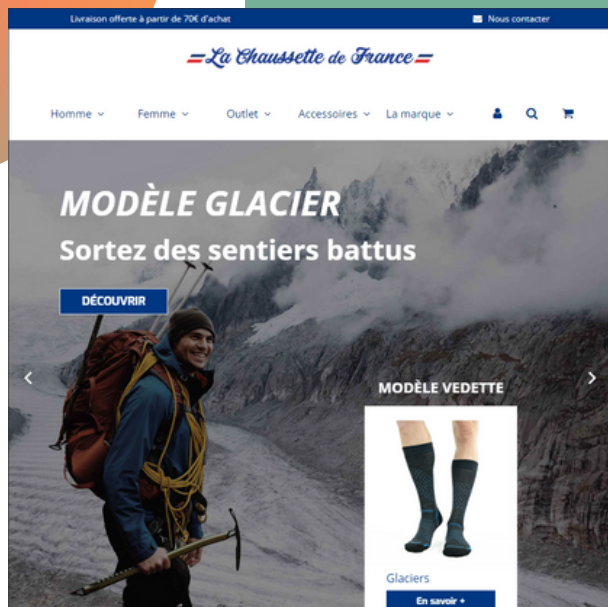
Livraison offerte à partir de 70€ d'achat
Nous contacter

La Chaussette de France

Homme
Femme
Outlet
Accessoires
La marque

MODÈLE GLACIER
Sortez des sentiers battus
DÉCOUVRIR

MODÈLE VEDETTE
Glaciers
En savoir +